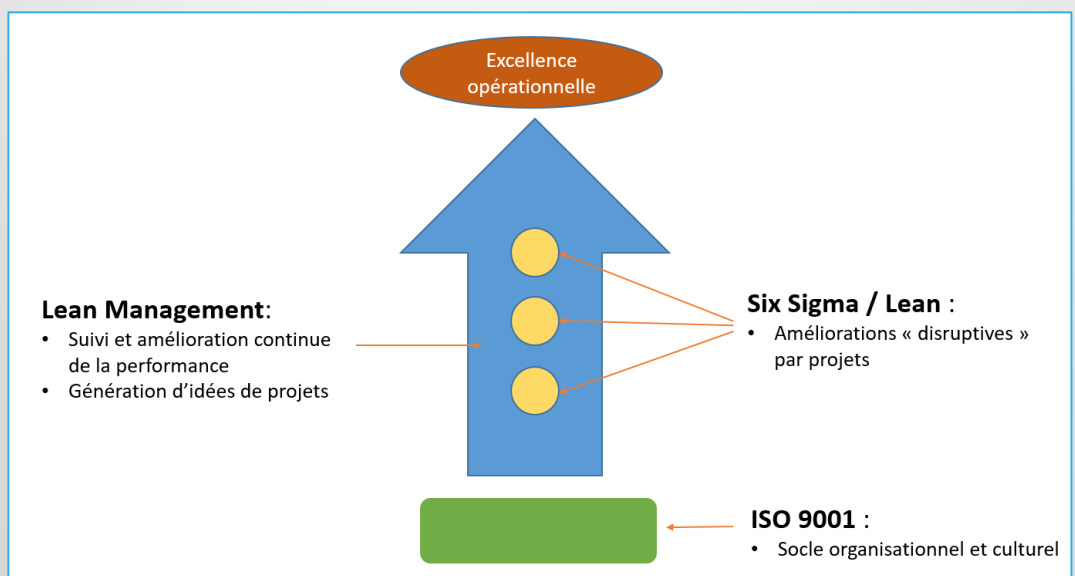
Excellence opérationnelle

Lean Management:
• Suivi et amélioration continue de la performance
• Génération d'idées de projets

Six Sigma / Lean :
• Améliorations « disruptives » par projets

ISO 9001 :
• Socle organisationnel et culturel